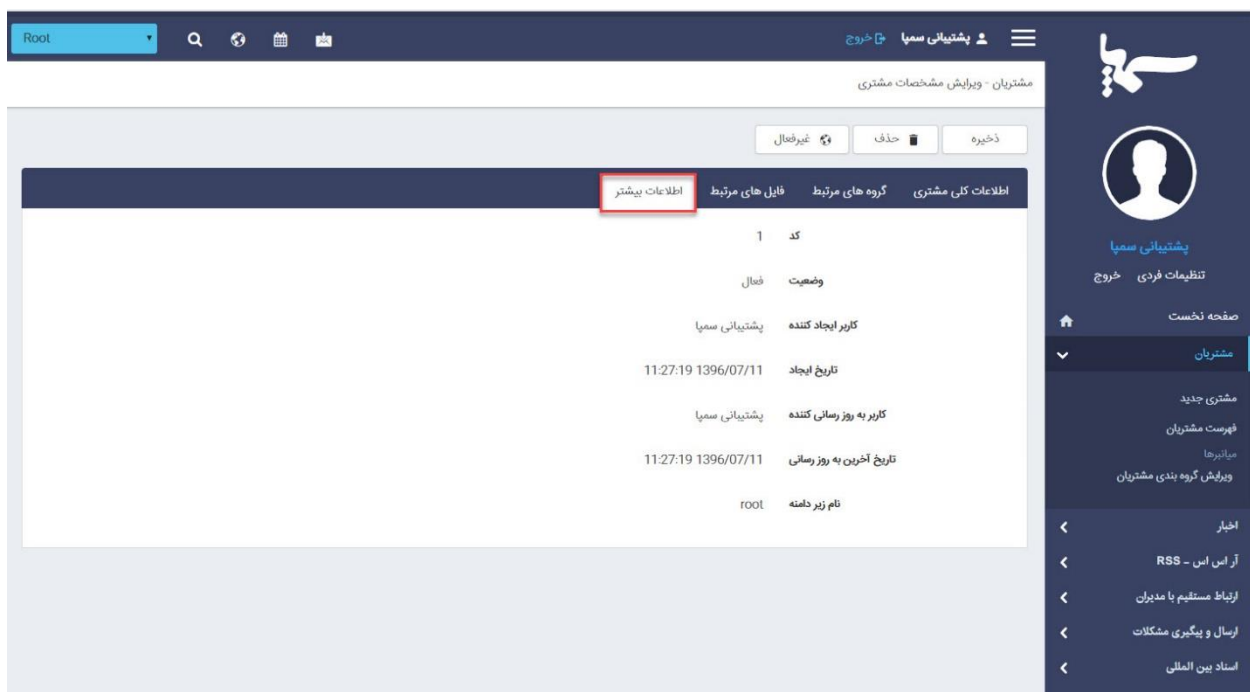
Root

پشتیبانی سمپا خروج

مشتریان - ویرایش مشخصات مشتری

ذخیره حذف غیرفعال

اطلاعات کلی مشتری گروه های مرتبط فایل های مرتبط اطلاعات بیشتر

کد 1

وضعیت فعال

کاربر ایجاد کننده پشتیبانی سمپا

تاریخ ایجاد 11:27:19 1396/07/11

کاربر به روز رسانی کننده پشتیبانی سمپا

تاریخ آخرین به روز رسانی 11:27:19 1396/07/11

نام زیر دامنه root

سمپا

پشتیبانی سمپا
تنظیمات فردی خروج

صفحه نخست
مشتریان
مشتری جدید
فهرست مشتریان
میانبرها
ویرایش گروه بندی مشتریان
اخبار
آر اس اس - RSS
ارتباط مستقیم با مدیران
ارسال و پیگیری مشکلات
اسناد بین المللی